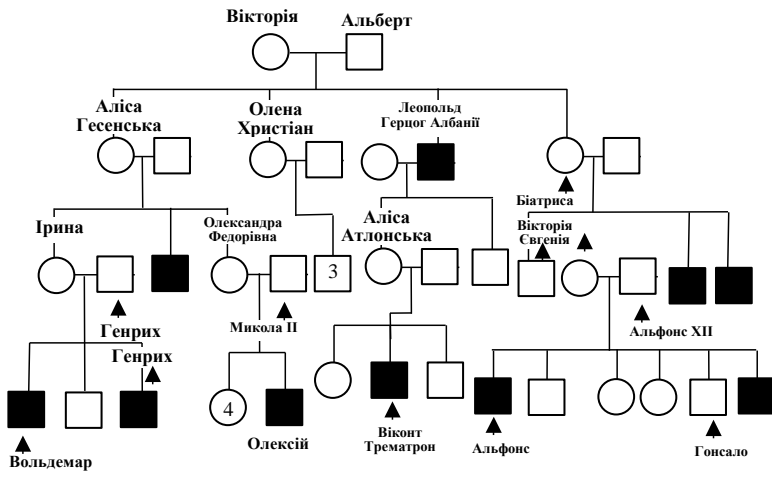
Вікторія
Альберт

Аліса Гесенська
Олена Християн
Леопольд Герцог Албанії
Біатриса

Ірина
Олександра Федорівна
3
Аліса Атлонська
Вікторія Євгенія

Генрих
Генрих
Микола II
Альфонс XII

4
Вольдемар
Олексій
Віконт Трематрон
Альфонс
Гонсало